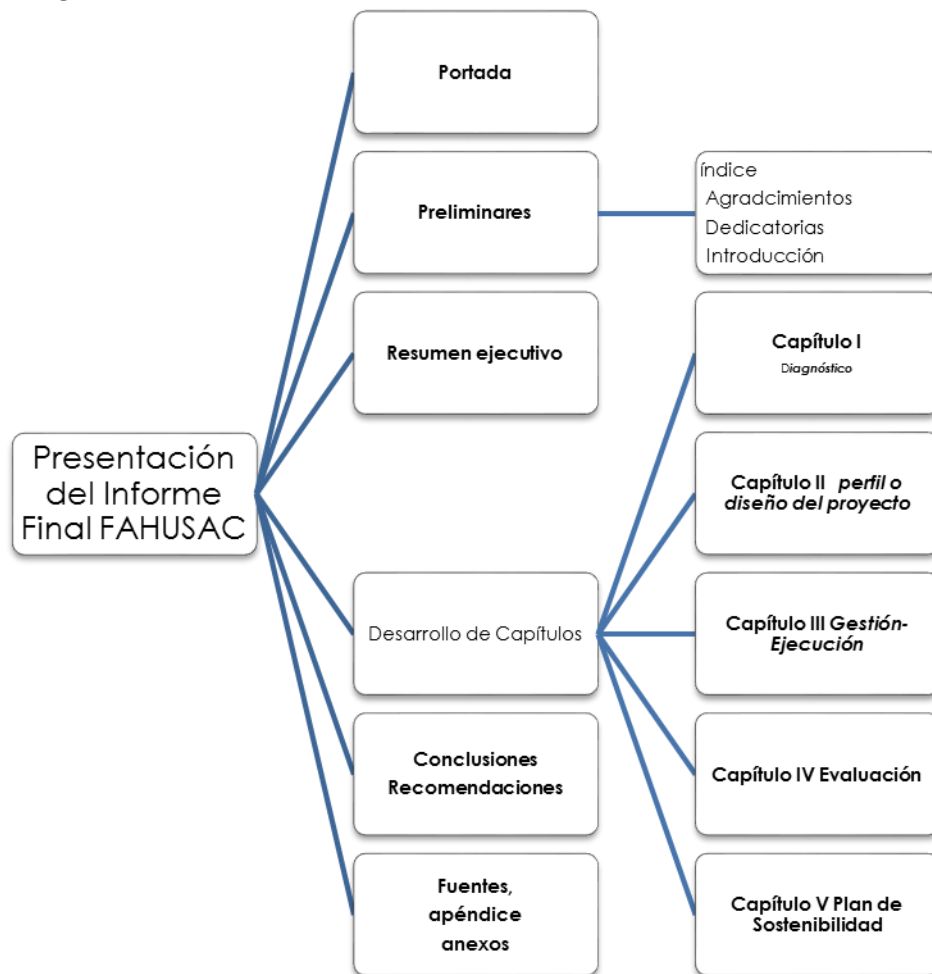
Presentación del Informe Final FAHUSAC

Portada

Preliminares

índice
Agradcimientos
Dedicatorias
Introducción

Resumen ejecutivo

Desarrollo de Capítulos

Capítulo I
Diagnóstico

Capítulo II perfil o diseño del proyecto

Capítulo III Gestión-Ejecución

Capítulo IV Evaluación

Capítulo V Plan de Sostenibilidad

Conclusiones
Recomendaciones

Fuentes, apéndice anexos